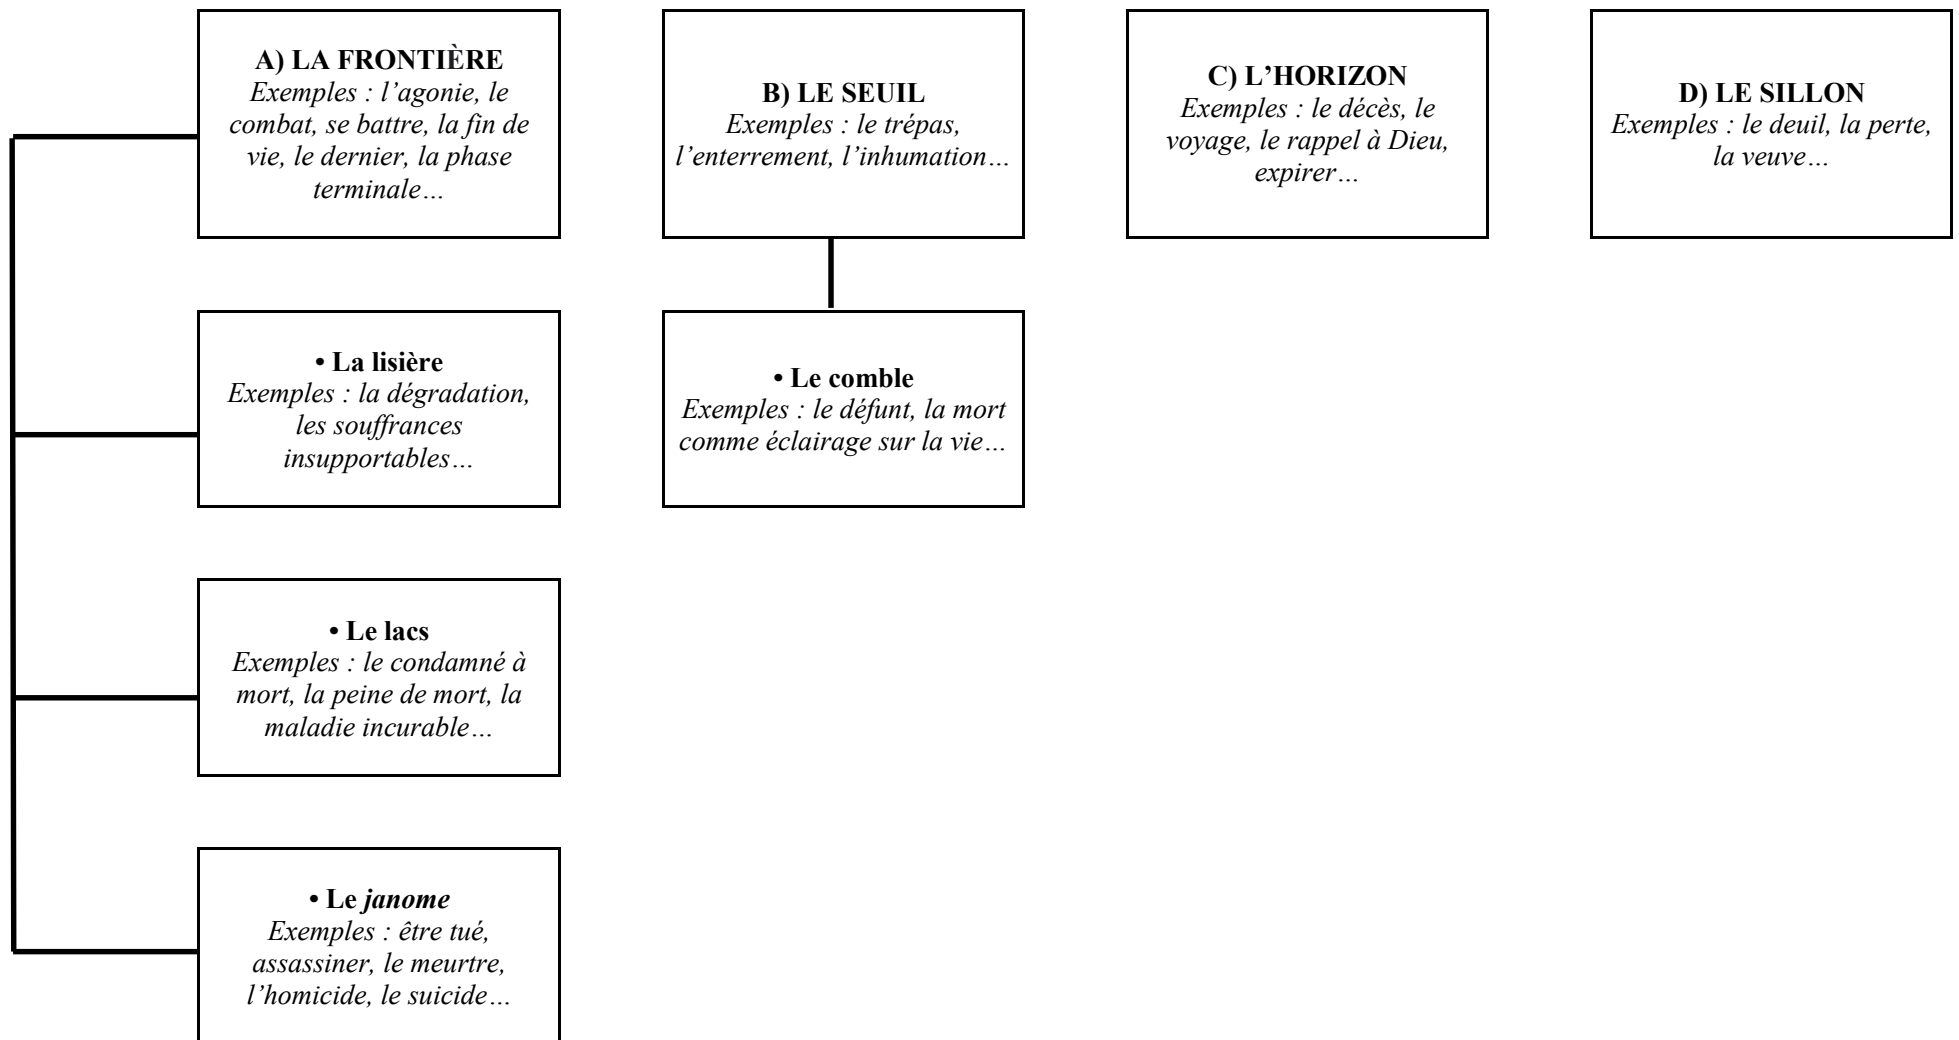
A) LA FRONTIÈRE
Exemples : l'agonie, le combat, se battre, la fin de vie, le dernier, la phase terminale…

• La lisière
Exemples : la dégradation, les souffrances insupportables…

• Le lacs
Exemples : le condamné à mort, la peine de mort, la maladie incurable…

• Le janome
Exemples : être tué, assassiner, le meurtre, l'homicide, le suicide…

B) LE SEUIL
Exemples : le trépas, l'enterrement, l'inhumation…

• Le comble
Exemples : le défunt, la mort comme éclairage sur la vie…

C) L'HORIZON
Exemples : le décès, le voyage, le rappel à Dieu, expirer…

D) LE SILLON
Exemples : le deuil, la perte, la veuve…